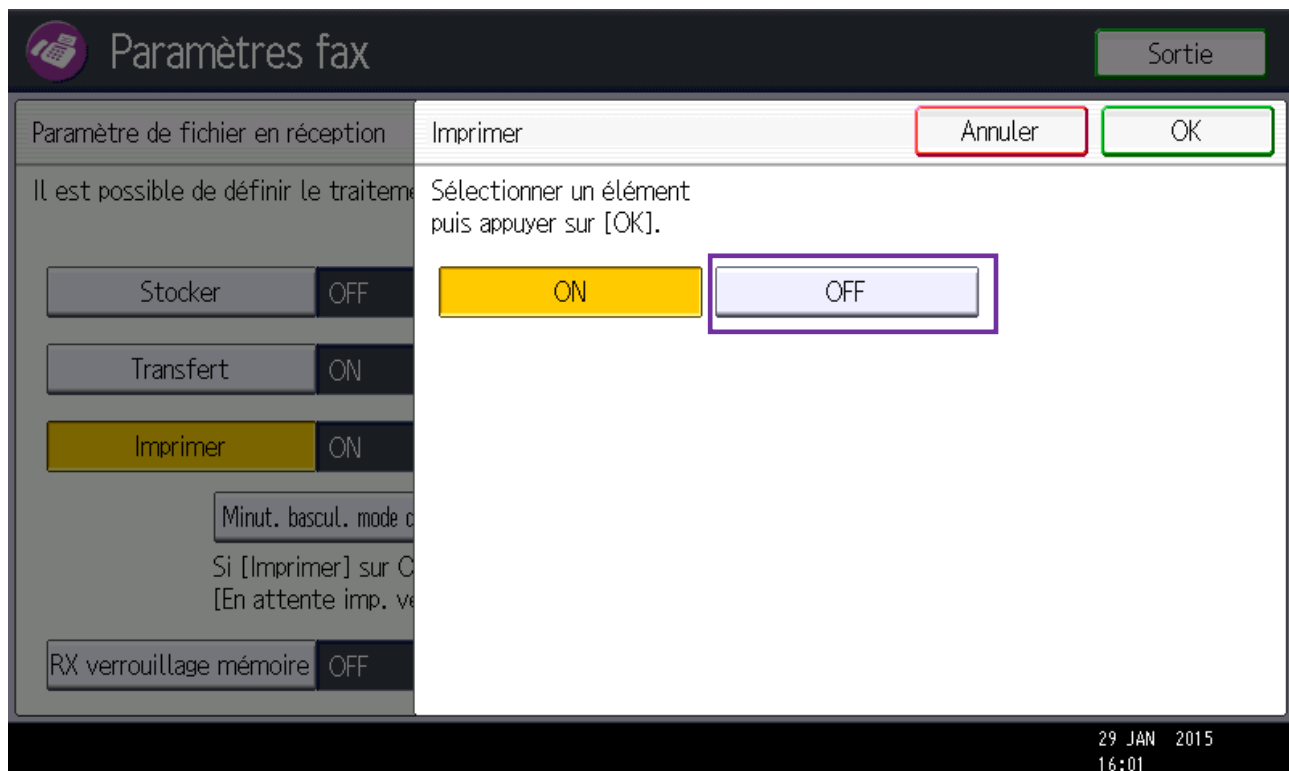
Paramètres fax

Sortie

Paramètre de fichier en réception

Il est possible de définir le traiteme

Stocker OFF

Transfert ON

Imprimer ON

Minut. bascul. mode c

Si [Imprimer] sur C
[En attente imp. ve

RX verrouillage mémoire OFF

Imprimer

Annuler

OK

Sélectionner un élément
puis appuyer sur [OK].

ON

OFF

29 JAN 2015
16:01